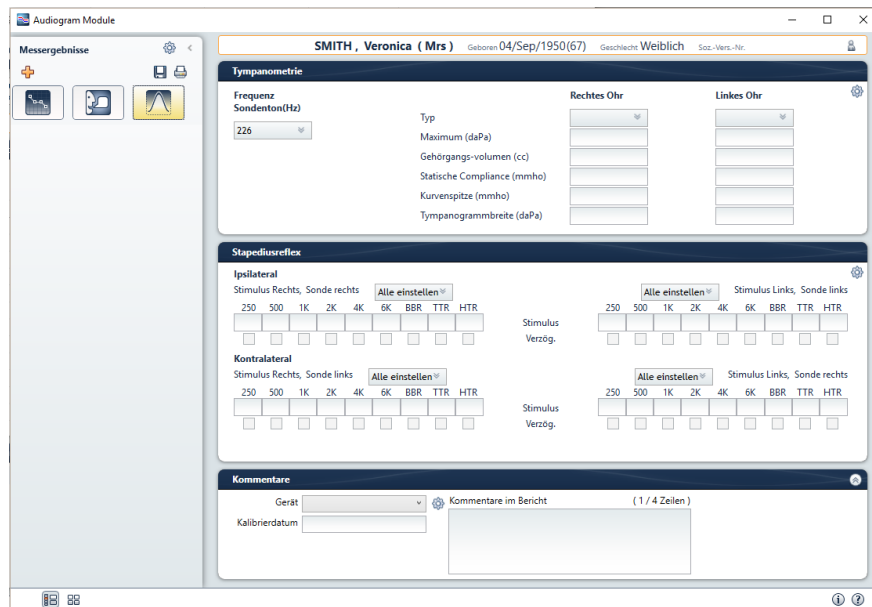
Audiogram Module

Messergebnisse

SMITH , Veronica ( Mrs ) Geboren 04/Sep/1950(67) Geschlecht Weiblich Soz.-Vers.-Nr.

Tympanometrie

Frequenz Sondenton(Hz)

226

| | Rechtes Ohr | Linkes Ohr |
|---|---|---|
| Typ | | |
| Maximum (daPa) | | |
| Gehörgangs-volumen (cc) | | |
| Statische Compliance (mmho) | | |
| Kurvenspitze (mmho) | | |
| Tympanogrammbreite (daPa) | | |

Stapediusreflex

Ipsilateral

Stimulus Rechts, Sonde rechts Alle einstellen

250 500 1K 2K 4K 6K BBR TTR HTR

Stimulus

Verzög.

Alle einstellen Stimulus Links, Sonde links

250 500 1K 2K 4K 6K BBR TTR HTR

Kontralateral

Stimulus Rechts, Sonde links Alle einstellen

250 500 1K 2K 4K 6K BBR TTR HTR

Stimulus

Verzög.

Alle einstellen Stimulus Links, Sonde rechts

250 500 1K 2K 4K 6K BBR TTR HTR

Kommentare

Gerät

Kalibrierdatum

Kommentare im Bericht ( 1 / 4 Zeilen )